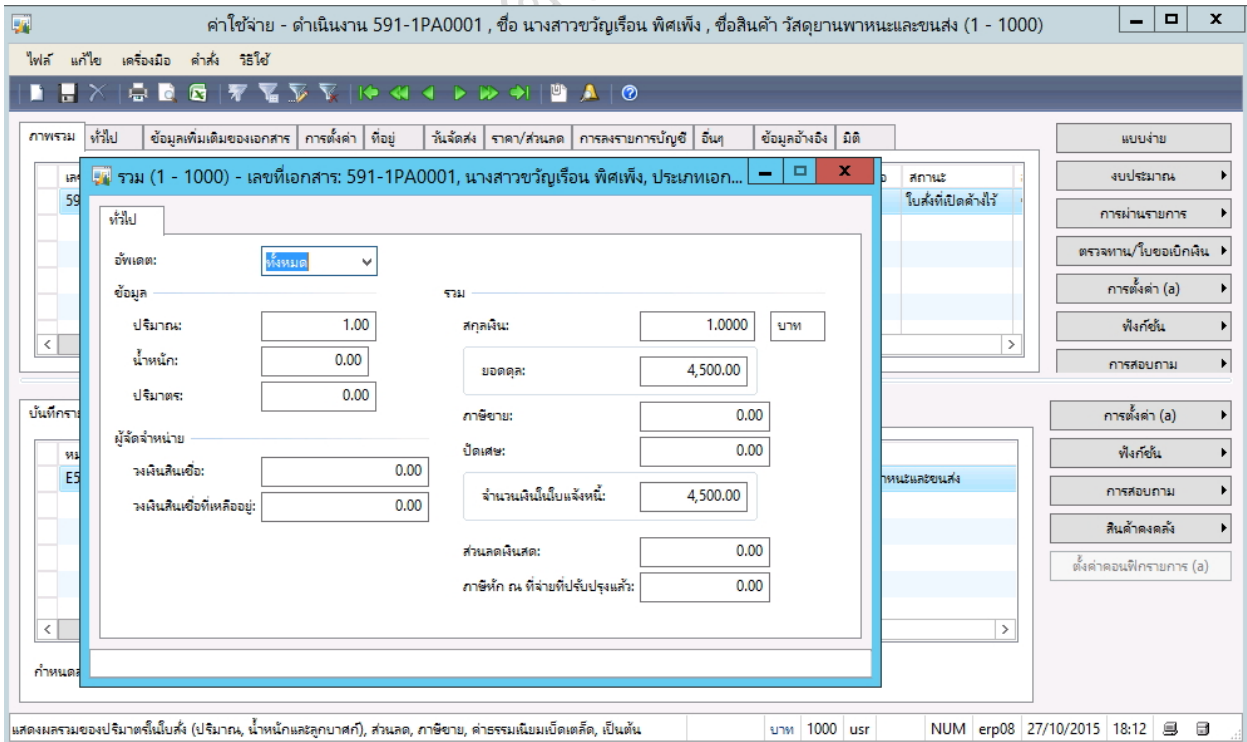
ค่าใช้จ่าย - ดำเนินงาน 591-1PA0001 , ชื่อ นางสาวขวัญเรือน พิศเพ็ง , ชื่อสินค้า วัสดุยานพาหนะและขนส่ง (1 - 1000)

ไฟล์ แก้ไข เครื่องมือ คำสั่ง วิธีใช้

ภาพรวม ทั่วไป ข้อมูลเพิ่มเติมของเอกสาร การตั้งค่า ที่อยู่ วันจัดส่ง ราคา/ส่วนลด การลงรายการบัญชี อื่นๆ ข้อมูลอ้างอิง มิติ

เลข
59
สถานะ
ใบสั่งที่เปิดค้างไว้

บันทึกราย
หม
E5
หนะและขนส่ง

กำหนด

แบบง่าย
งบประมาณ
การผ่านรายการ
ตรวจทาน/ใบขอเบิกเงิน
การตั้งค่า (a)
ฟังก์ชัน
การสอบถาม

การตั้งค่า (a)
ฟังก์ชัน
การสอบถาม
สินค้าคงคลัง
ตั้งค่าคอนฟิกรายการ (a)

รวม (1 - 1000) - เลขที่เอกสาร: 591-1PA0001, นางสาวขวัญเรือน พิศเพ็ง, ประเภทเอก...

ทั่วไป

อัพเดต: ทั้งหมด

ข้อมูล
ปริมาณ: 1.00
น้ำหนัก: 0.00
ปริมาตร: 0.00

ผู้จัดจำหน่าย
วงเงินสินเชื่อ: 0.00
วงเงินสินเชื่อที่เหลืออยู่: 0.00

รวม
สกุลเงิน: 1.0000 บาท
ยอดดุล: 4,500.00
ภาษีขาย: 0.00
ปัดเศษ: 0.00
จำนวนเงินในใบแจ้งหนี้: 4,500.00
ส่วนลดเงินสด: 0.00
ภาษีหัก ณ ที่จ่ายที่ปรับปรุงแล้ว: 0.00

แสดงผลรวมของปริมาตรในใบสั่ง (ปริมาณ, น้ำหนักและลูกบาศก์), ส่วนลด, ภาษีขาย, ค่าธรรมเนียมเบ็ดเตล็ด, เป็นต้น บาท 1000 usr NUM erp08 27/10/2015 18:12